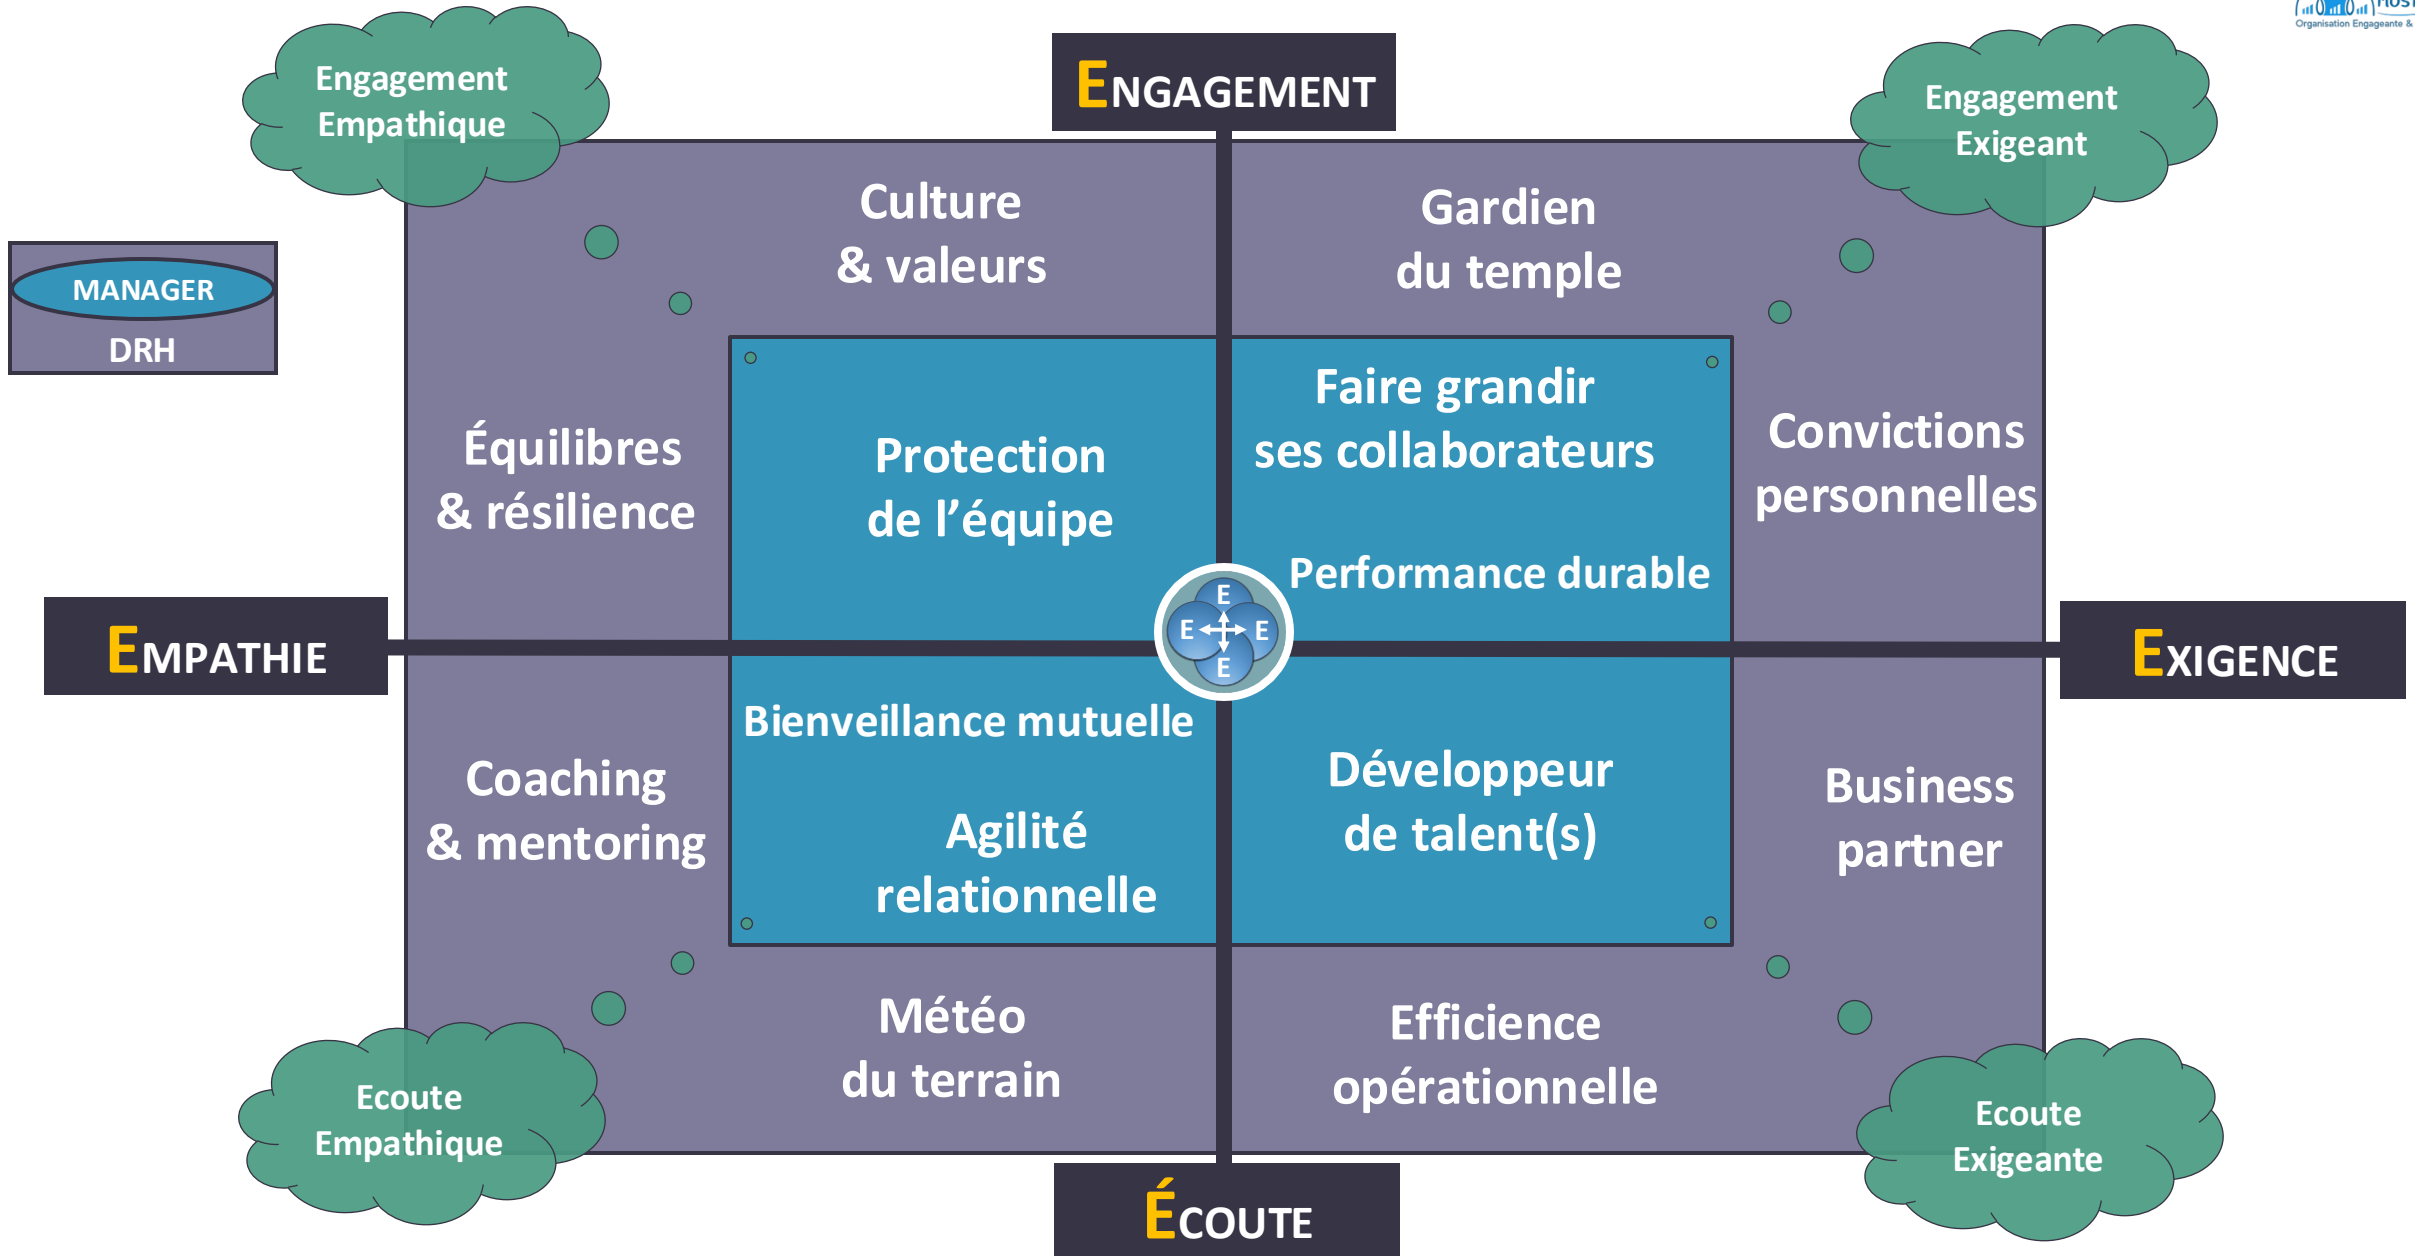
Organisation Engageante &

Engagement Empathique

ENGAGEMENT

Engagement Exigeant

MANAGER

DRH

Culture & valeurs

Gardien du temple

Équilibres & résilience

Protection de l'équipe

Faire grandir ses collaborateurs

Convictions personnelles

Performance durable

EMPATHIE

E E E E

EXIGENCE

Bienveillance mutuelle

Coaching & mentoring

Agilité relationnelle

Développeur de talent(s)

Business partner

Météo du terrain

Efficience opérationnelle

Ecoute Empathique

Ecoute Exigeante

ÉCOUTE